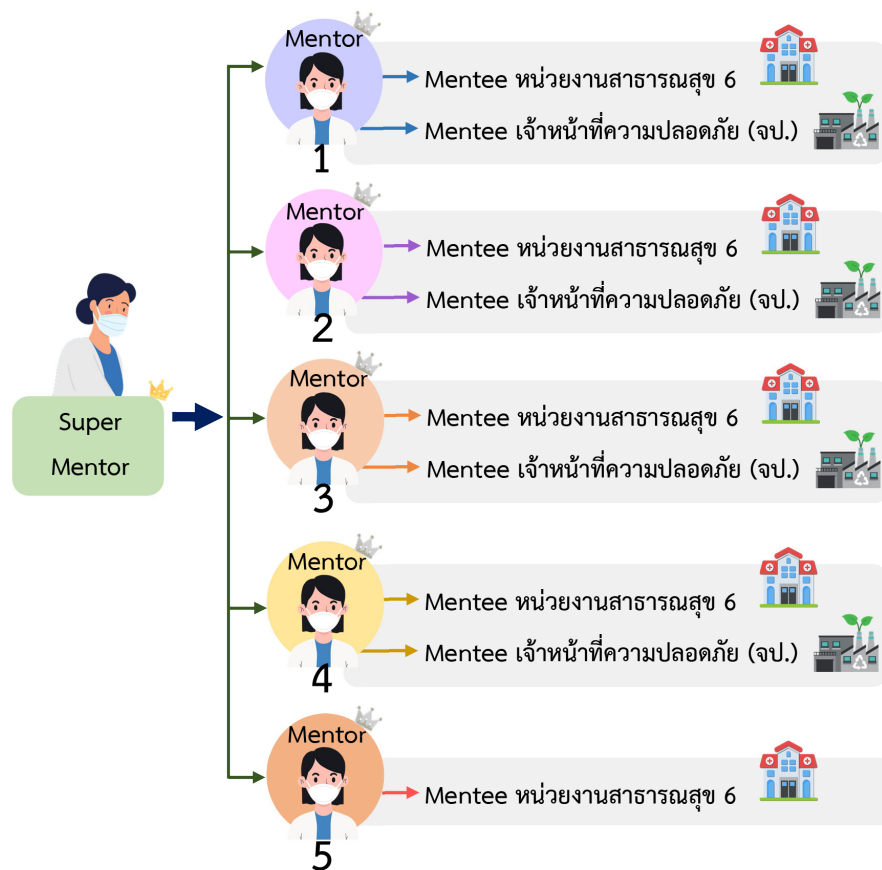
Super Mentor

Mentor
1
Mentee หน่วยงานสาธารณสุข 6
Mentee เจ้าหน้าที่ความปลอดภัย (จป.)

Mentor
2
Mentee หน่วยงานสาธารณสุข 6
Mentee เจ้าหน้าที่ความปลอดภัย (จป.)

Mentor
3
Mentee หน่วยงานสาธารณสุข 6
Mentee เจ้าหน้าที่ความปลอดภัย (จป.)

Mentor
4
Mentee หน่วยงานสาธารณสุข 6
Mentee เจ้าหน้าที่ความปลอดภัย (จป.)

Mentor
5
Mentee หน่วยงานสาธารณสุข 6